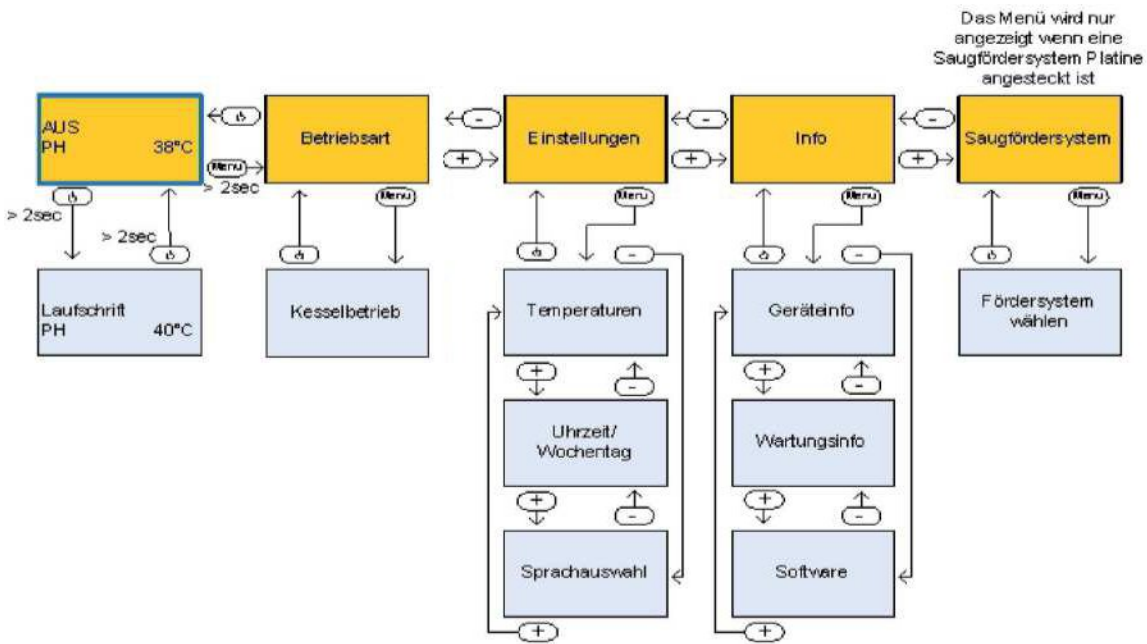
Das Menü wird nur angezeigt wenn eine Saugfördersystem Platine angesteckt ist

AUS
PH 38°C

Betriebsart

Einstellungen

Info

Saugfördersystem

Menu

> 2sec

> 2sec

> 2sec

-

+

-

+

-

+

Menu

Menu

Menu

Menu

Laufschrift
PH 40°C

Kesselbetrieb

Temperaturen

Uhrzeit/
Wochentag

Sprachauswahl

Geräteinfo

Wartungsinfo

Software

Fördersystem wählen

+

-

+

-

+

-

+

-

-

-

+

+